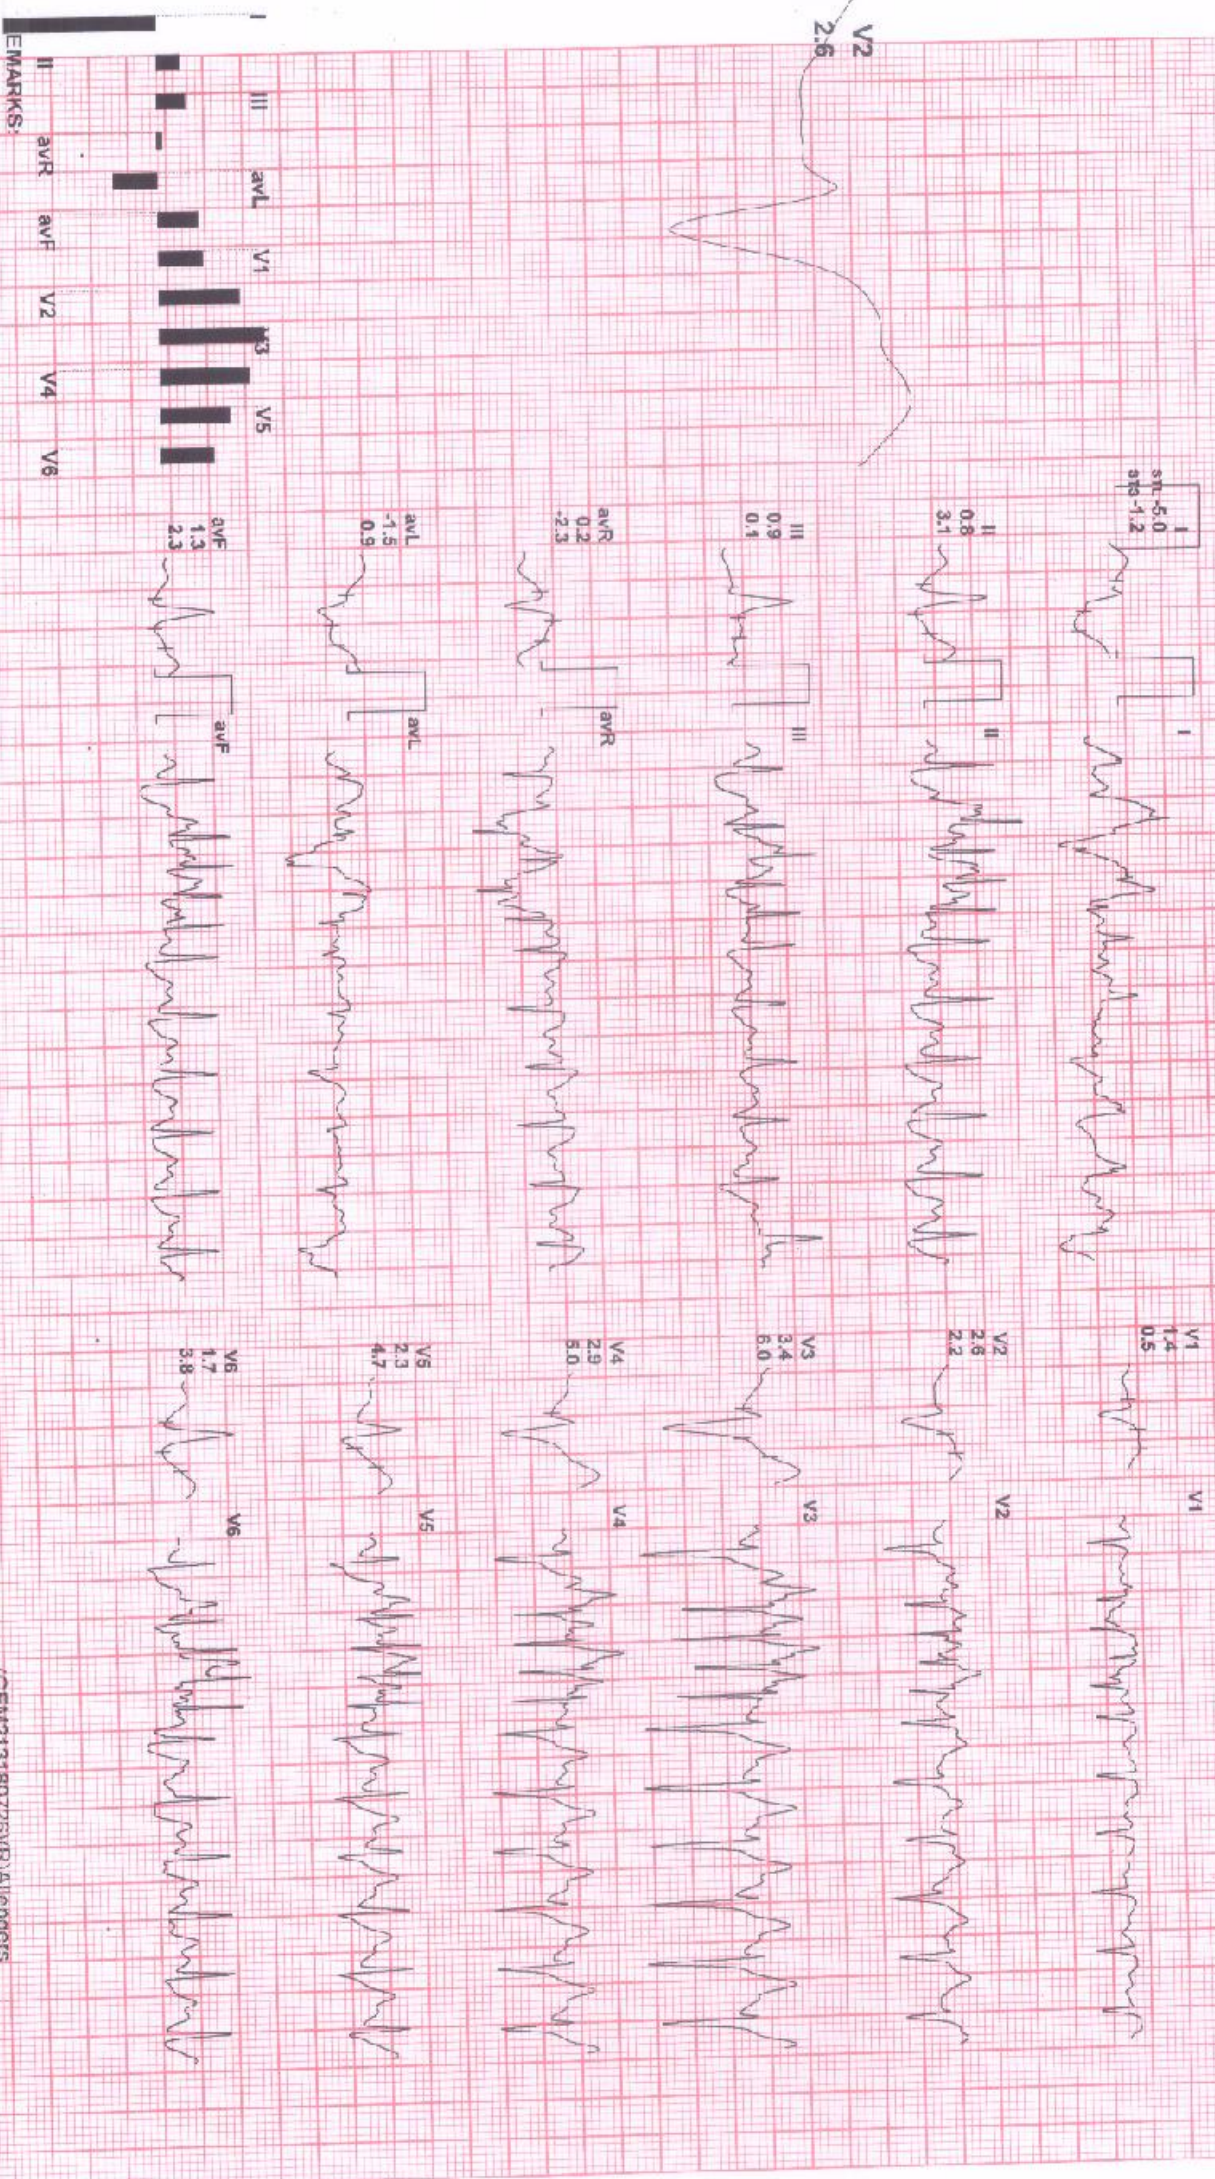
V2
2.6

I
II
III
avL
avR
avF
V1
V2
V3
V4
V5
V6
EMARKS:

I
stt -5.0
stb -1.2

II
0.8
3.1

III
0.9
0.1

avR
0.2
-2.3

avL
-1.5
0.9

avF
1.3
2.3

I
II
III
avR
avL
avF

V1
1.4
0.5

V2
2.6
2.2

V3
3.4
6.0

V4
2.9
5.0

V5
2.3
4.7

V6
1.7
3.8

V1
V2
V3
V4
V5
V6